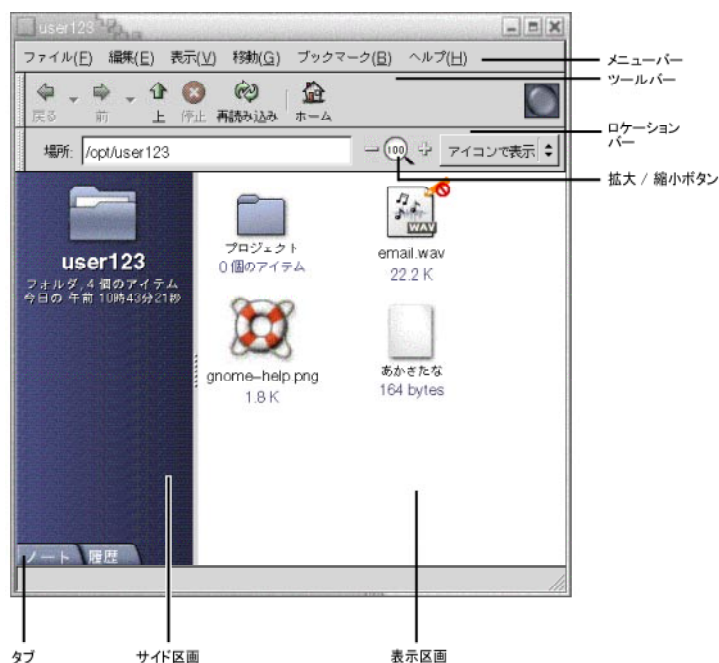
user123

ファイル(F) 編集(E) 表示(V) 移動(G) ブックマーク(B) ヘルプ(H)

メニューバー

ツールバー

戻る 前 上 停止 再読み込み ホーム

ロケーションバー

場所: /opt/user123

100

アイコンで表示

拡大 / 縮小ボタン

user123

フォルダ, 4 個のアイテム
今日の 午前 10時43分21秒

プロジェクト
0 個のアイテム

email.wav
22.2 K

gnome-help.png
1.8 K

あかさたな
164 bytes

ノート 履歴

タブ

サイド区画

表示区画